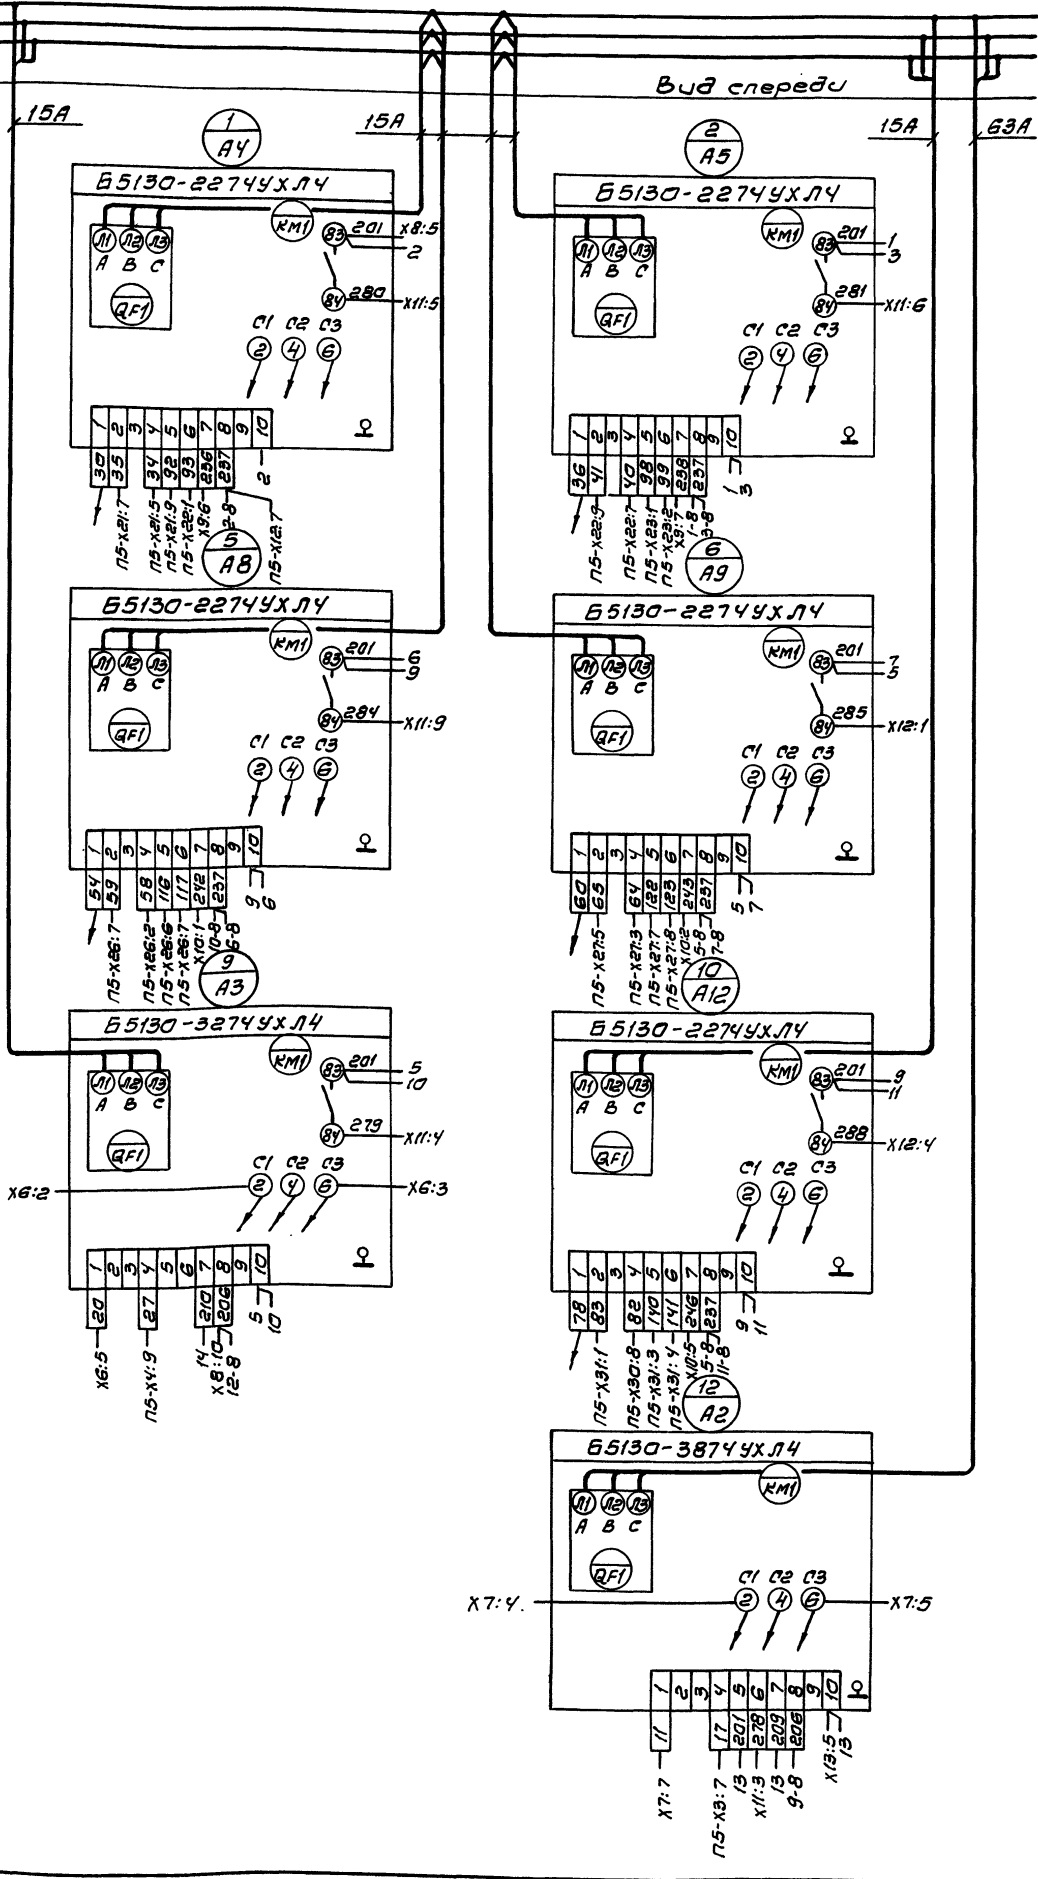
Вид спереди

15А
1/А4
15А
2/А5
15А
63А

Б5130-2274УХЛ4
КМ1
Л1 Л2 Л3
А В С
QF1
83 201 Х8:5
2
84 280 Х11:5
С1 С2 С3
2 4 6
1 2 3 4 5 6 7 8 9 10
30 35 34 92 93 236 237
2
П5-Х21:7
П5-Х21:5
П5-Х21:9
П5-Х22:1
Х9:6
2-8
П5-Х12:7
5/А8

Б5130-2274УХЛ4
КМ1
Л1 Л2 Л3
А В С
QF1
83 201 1
3
84 281 Х11:6
С1 С2 С3
2 4 6
1 2 3 4 5 6 7 8 9 10
36 41 40 98 99 238 237
1
3
П5-Х22:9
П5-Х22:7
П5-Х23:1
П5-Х23:2
Х9:7
1-8
3-8
6/А9

Б5130-2274УХЛ4
КМ1
Л1 Л2 Л3
А В С
QF1
83 201 6
9
84 284 Х11:9
С1 С2 С3
2 4 6
1 2 3 4 5 6 7 8 9 10
54 59 58 116 117 242 237
9
6
П5-Х26:7
П5-Х26:2
П5-Х26:6
Х10:1
10-8
6-8
9/А3

Б5130-2274УХЛ4
КМ1
Л1 Л2 Л3
А В С
QF1
83 201 7
5
84 285 Х12:1
С1 С2 С3
2 4 6
1 2 3 4 5 6 7 8 9 10
60 65 64 122 123 243 237
5
7
П5-Х27:5
П5-Х27:3
П5-Х27:7
П5-Х27:8
Х10:2
5-8
7-8
10/А12

Б5130-3274УХЛ4
КМ1
Л1 Л2 Л3
А В С
QF1
83 201 5
10
84 279 Х11:4
С1 С2 С3
Х6:2
2 4 6
Х6:3
1 2 3 4 5 6 7 8 9 10
20 27 210 206
5
10
Х6:5
П5-Х4:9
14
Х8:10
12-8

Б5130-2274УХЛ4
КМ1
Л1 Л2 Л3
А В С
QF1
83 201 9
11
84 288 Х12:4
С1 С2 С3
2 4 6
1 2 3 4 5 6 7 8 9 10
78 83 82 140 141 246 237
9
11
П5-Х31:1
П5-Х30:8
П5-Х31:3
П5-Х31:4
Х10:5
5-8
11-8
12/А2

Б5130-3874УХЛ4
КМ1
Л1 Л2 Л3
А В С
QF1
С1 С2 С3
Х7:4.
2 4 6
Х7:5
1 2 3 4 5 6 7 8 9 10
11 17 201 278 209 206
Х7:7
П5-Х3:7
13
Х11:3
13
9-8
Х13:5
13